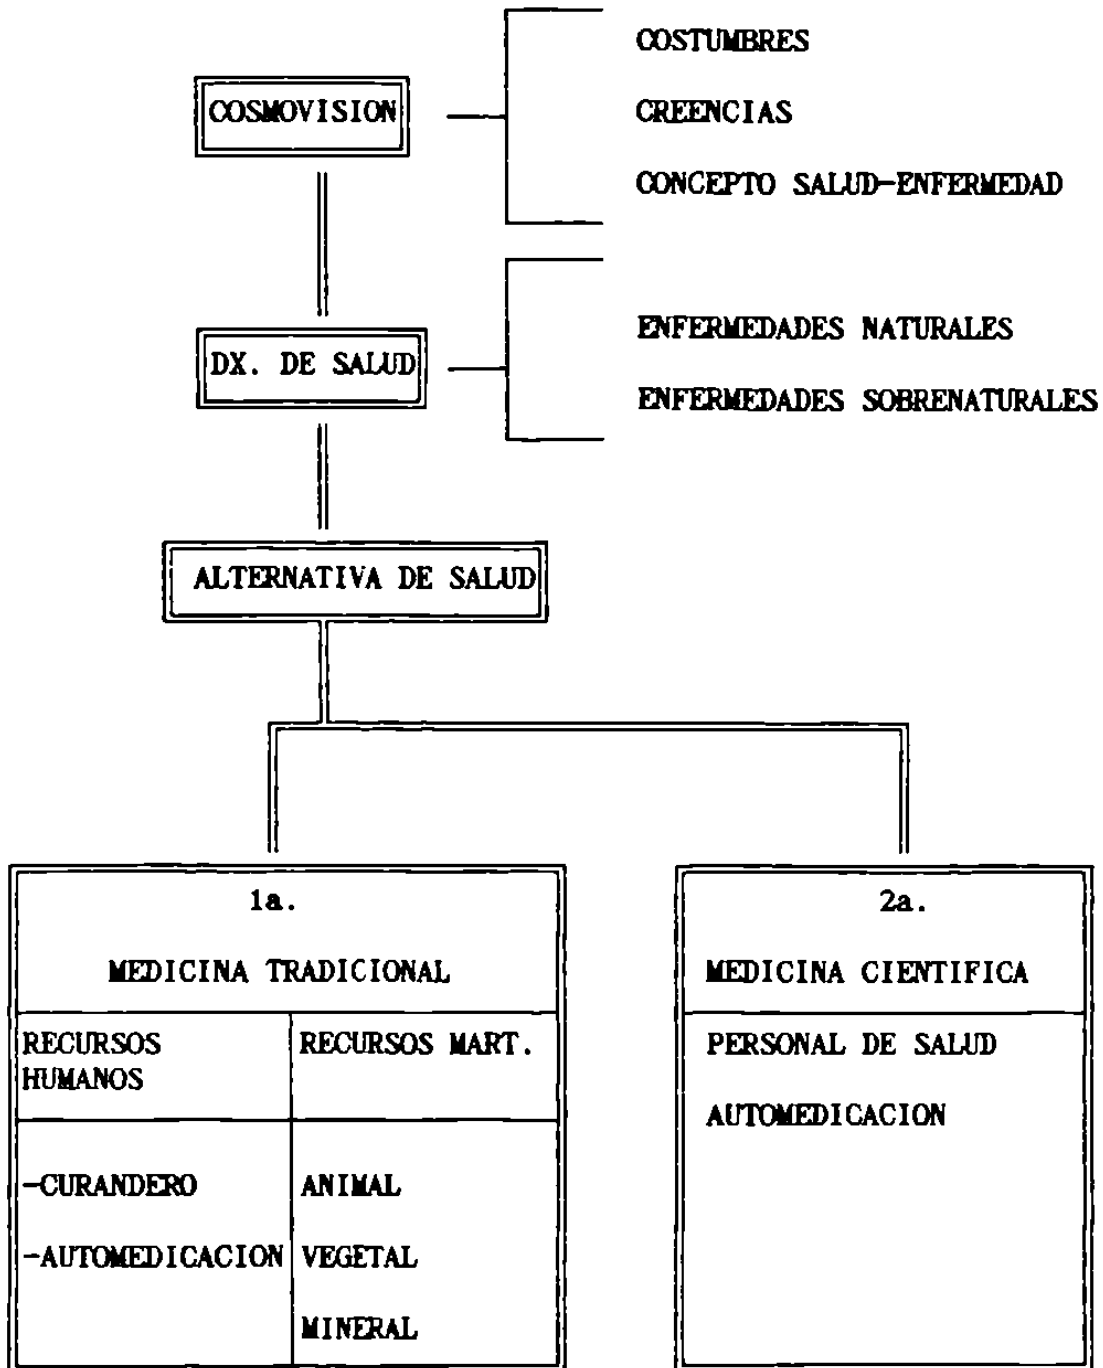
COSMOVISION

COSTUMBRES

CREENCIAS

CONCEPTO SALUD-ENFERMEDAD

DX. DE SALUD

ENFERMEDADES NATURALES

ENFERMEDADES SOBRENATURALES

ALTERNATIVA DE SALUD

| 1a. MEDICINA TRADICIONAL | |
|---|---|
| RECURSOS HUMANOS | RECURSOS MART. |
| -CURANDERO | ANIMAL |
| -AUTOMEDICACION | VEGETAL |
| | MINERAL |

2a.

MEDICINA CIENTIFICA

PERSONAL DE SALUD

AUTOMEDICACION